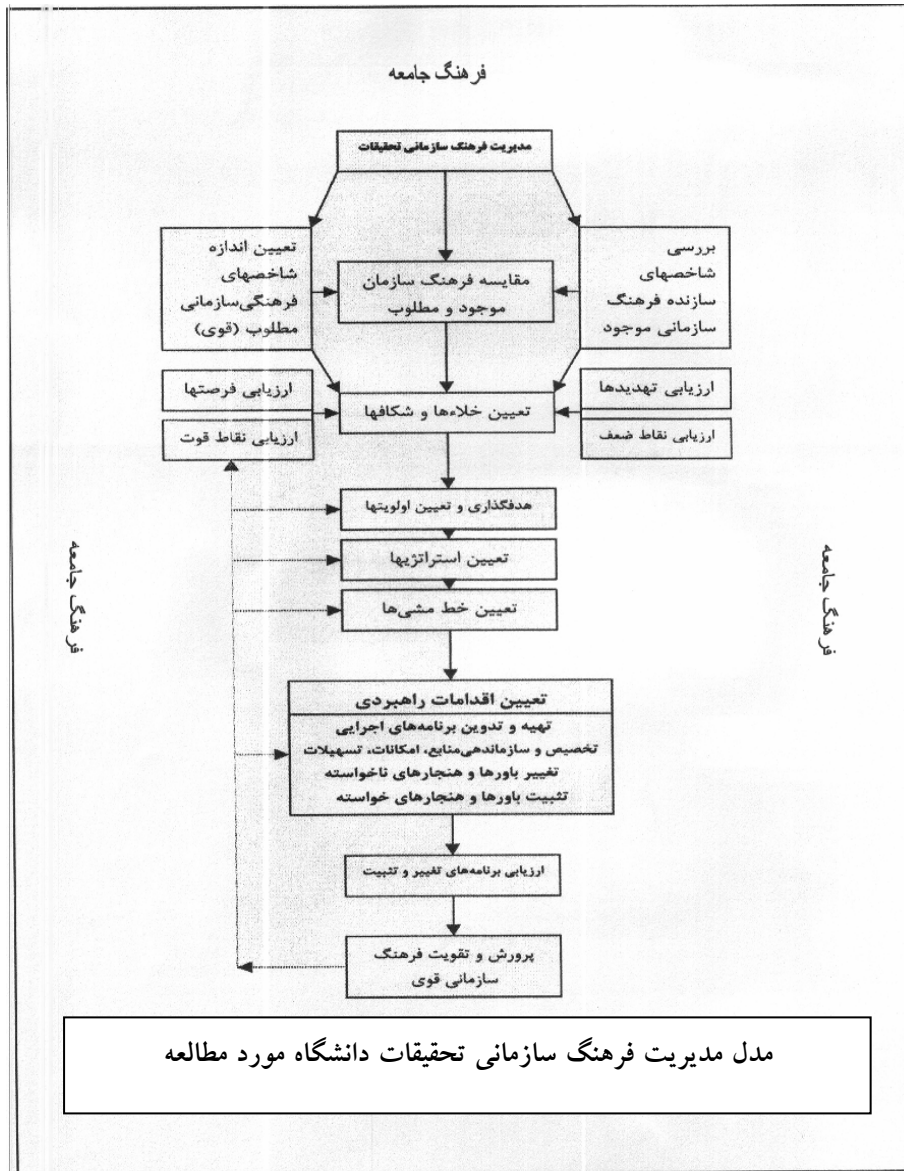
فرهنگ جامعه

مدیریت فرهنگ سازمانی تحقیقات

بررسی شاخصهای سازنده فرهنگ سازمانی موجود

مقایسه فرهنگ سازمان موجود و مطلوب

تعیین اندازه شاخصهای فرهنگی‌سازمانی مطلوب (قوی)

ارزیابی تهدیدها

ارزیابی نقاط ضعف

تعیین خلاءها و شکافها

ارزیابی فرصتها

ارزیابی نقاط قوت

هدفگذاری و تعیین اولویتها

تعیین استراتژیها

تعیین خط مشی‌ها

تعیین اقدامات راهبردی

تهیه و تدوین برنامه‌های اجرایی
تخصیص و سازماندهی‌منابع، امکانات، تسهیلات
تغییر باورها و هنجارهای ناخواسته
تثبیت باورها و هنجارهای خواسته

ارزیابی برنامه‌های تغییر و تثبیت

پرورش و تقویت فرهنگ سازمانی قوی

فرهنگ جامعه

فرهنگ جامعه

مدل مدیریت فرهنگ سازمانی تحقیقات دانشگاه مورد مطالعه